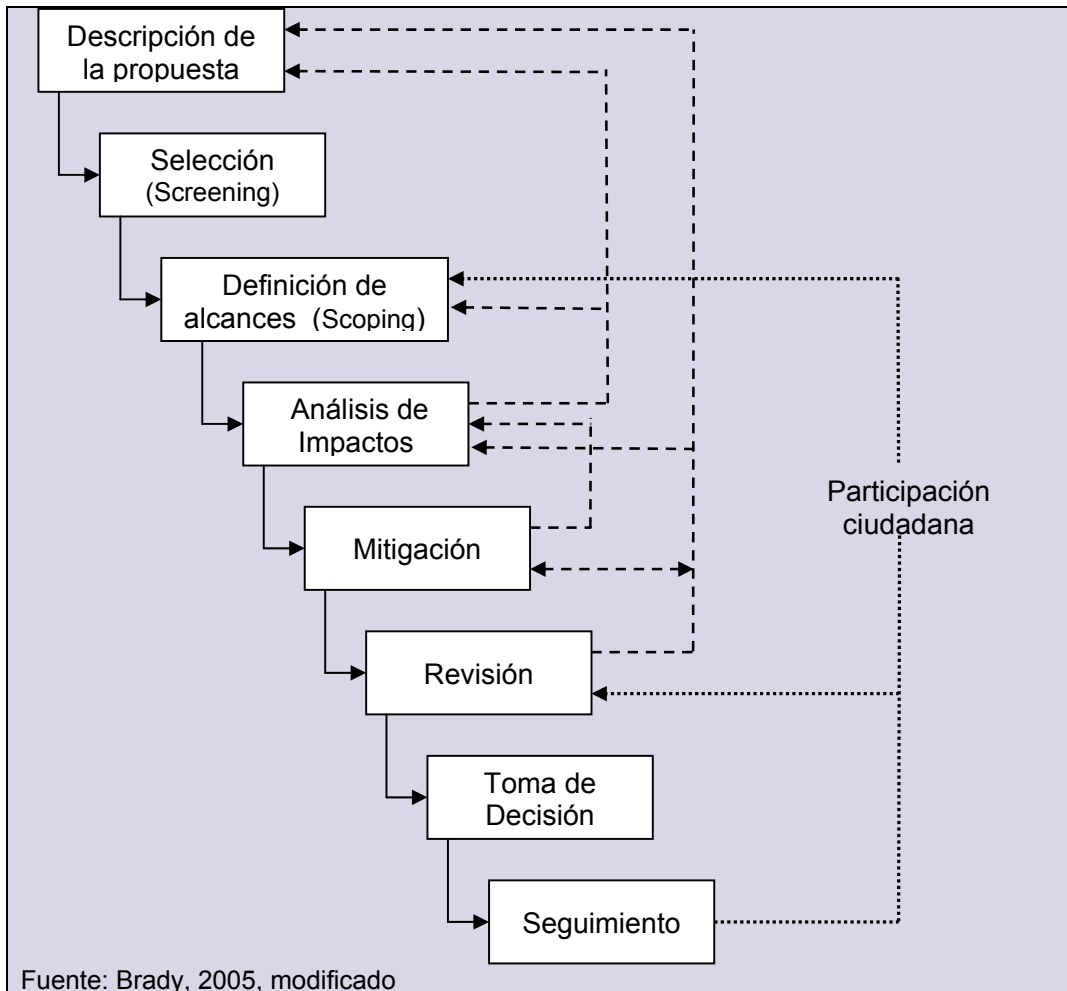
Descripción de la propuesta

Selección (Screening)

Definición de alcances (Scoping)

Análisis de Impactos

Mitigación

Revisión

Toma de Decisión

Seguimiento

Participación ciudadana

Fuente: Brady, 2005, modificado